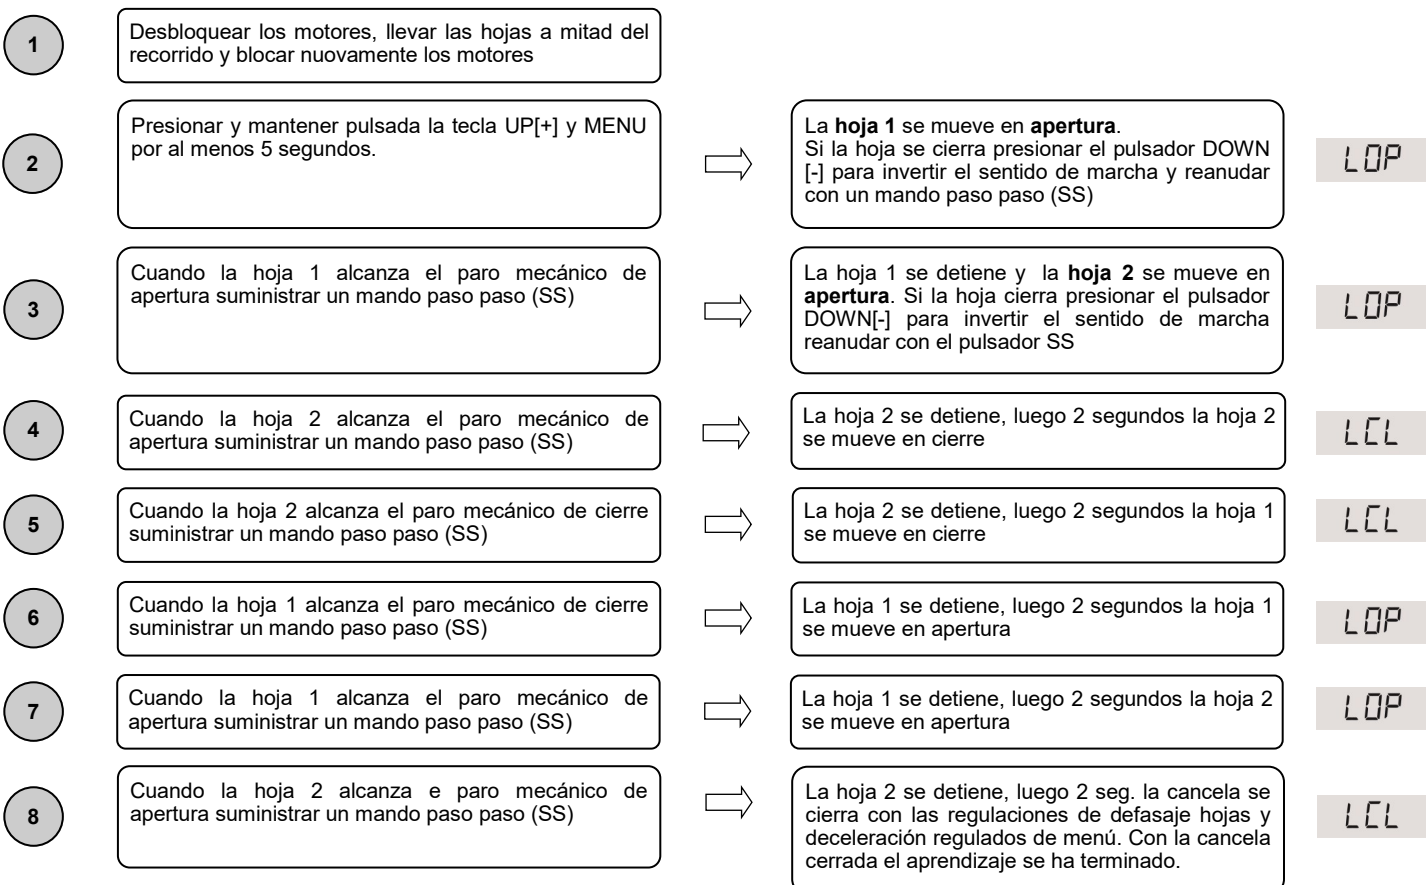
1

Desbloquear los motores, llevar las hojas a mitad del recorrido y blocar nuovamente los motores

2

Presionar y mantener pulsada la tecla UP[+] y MENU por al menos 5 segundos.

La **hoja 1** se mueve en **apertura**.
Si la hoja se cierra presionar el pulsador DOWN [-] para invertir el sentido de marcha y reanudar con un mando paso paso (SS)

LOP

3

Cuando la hoja 1 alcanza el paro mecánico de apertura suministrar un mando paso paso (SS)

La hoja 1 se detiene y la **hoja 2** se mueve en **apertura**. Si la hoja cierra presionar el pulsador DOWN[-] para invertir el sentido de marcha reanudar con el pulsador SS

LOP

4

Cuando la hoja 2 alcanza el paro mecánico de apertura suministrar un mando paso paso (SS)

La hoja 2 se detiene, luego 2 segundos la hoja 2 se mueve en cierre

LCL

5

Cuando la hoja 2 alcanza el paro mecánico de cierre suministrar un mando paso paso (SS)

La hoja 2 se detiene, luego 2 segundos la hoja 1 se mueve en cierre

LCL

6

Cuando la hoja 1 alcanza el paro mecánico de cierre suministrar un mando paso paso (SS)

La hoja 1 se detiene, luego 2 segundos la hoja 1 se mueve en apertura

LOP

7

Cuando la hoja 1 alcanza el paro mecánico de apertura suministrar un mando paso paso (SS)

La hoja 1 se detiene, luego 2 segundos la hoja 2 se mueve en apertura

LOP

8

Cuando la hoja 2 alcanza e paro mecánico de apertura suministrar un mando paso paso (SS)

La hoja 2 se detiene, luego 2 seg. la cancela se cierra con las regulaciones de defasaje hojas y deceleración regulados de menú. Con la cancela cerrada el aprendizaje se ha terminado.

LCL